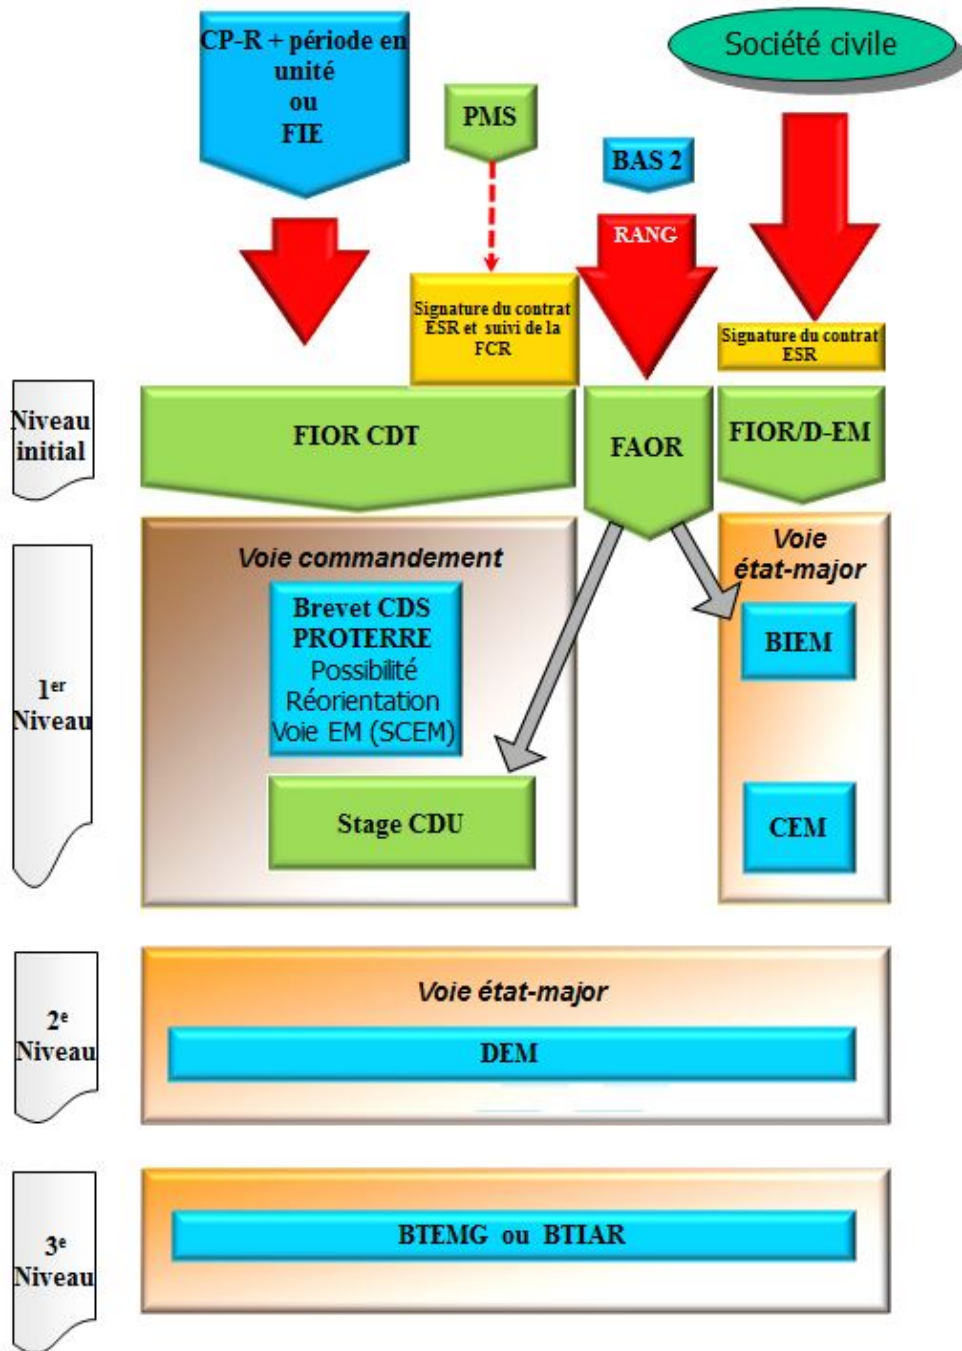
CP-R + période en unité ou FIE

PMS

Société civile

BAS 2

RANG

Signature du contrat ESR et suivi de la FCR

Signature du contrat ESR

Niveau initial

FIOR CDT

FAOR

FIOR/D-EM

1$^{er}$ Niveau

Voie commandement

Brevet CDS PROTERRE Possibilité Réorientation Voie EM (SCEM)

Stage CDU

Voie état-major

BIEM

CEM

2$^{e}$ Niveau

Voie état-major

DEM

3$^{e}$ Niveau

BTEMG ou BTIAR